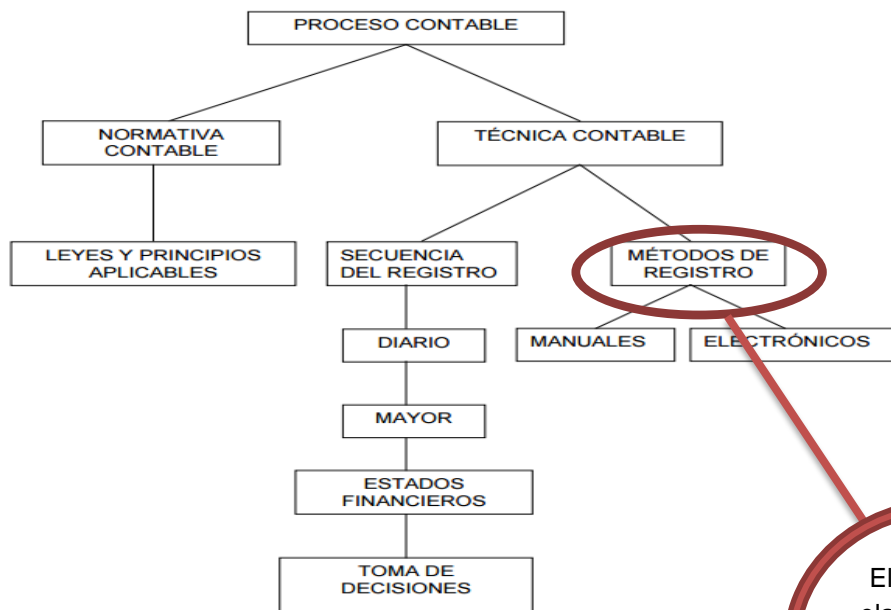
PROCESO CONTABLE

NORMATIVA CONTABLE

TÉCNICA CONTABLE

LEYES Y PRINCIPIOS APLICABLES

SECUENCIA DEL REGISTRO

MÉTODOS DE REGISTRO

DIARIO

MANUALES

ELECTRÓNICOS

MAYOR

ESTADOS FINANCIEROS

TOMA DE DECISIONES

El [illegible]
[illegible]